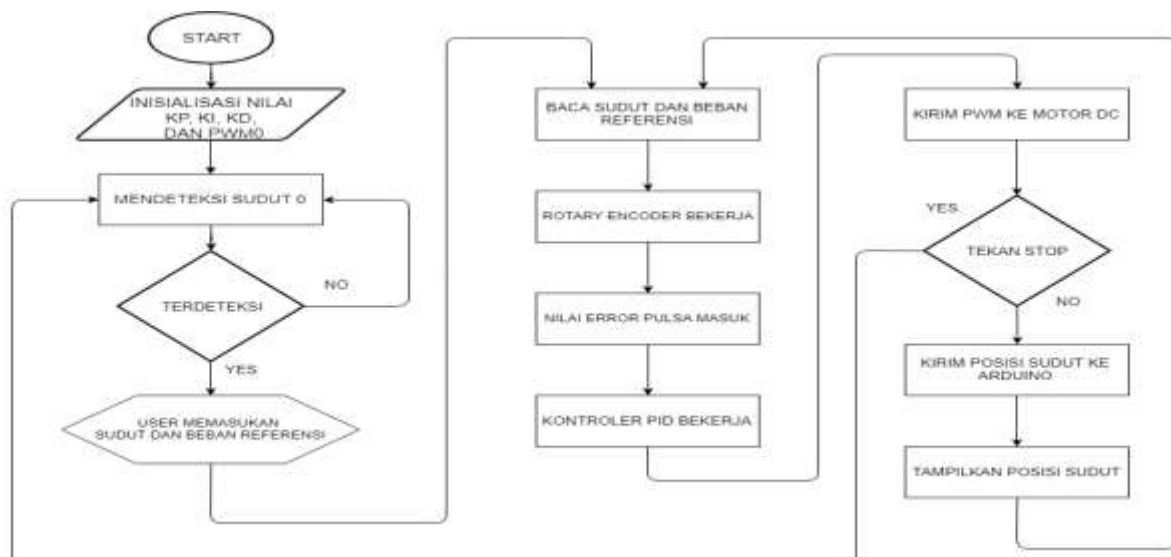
START

INISIALISASI NILAI KP, KI, KD, DAN PWM0

MENDETEKSI SUDUT 0

TERDETEKSI

NO

YES

USER MEMASUKAN SUDUT DAN BEBAN REFERENSI

BACA SUDUT DAN BEBAN REFERENSI

ROTARY ENCODER BEKERJA

NILAI ERROR PULSA MASUK

KONTROLER PID BEKERJA

KIRIM PWM KE MOTOR DC

YES

TEKAN STOP

NO

KIRIM POSISI SUDUT KE ARDUINO

TAMPILKAN POSISI SUDUT